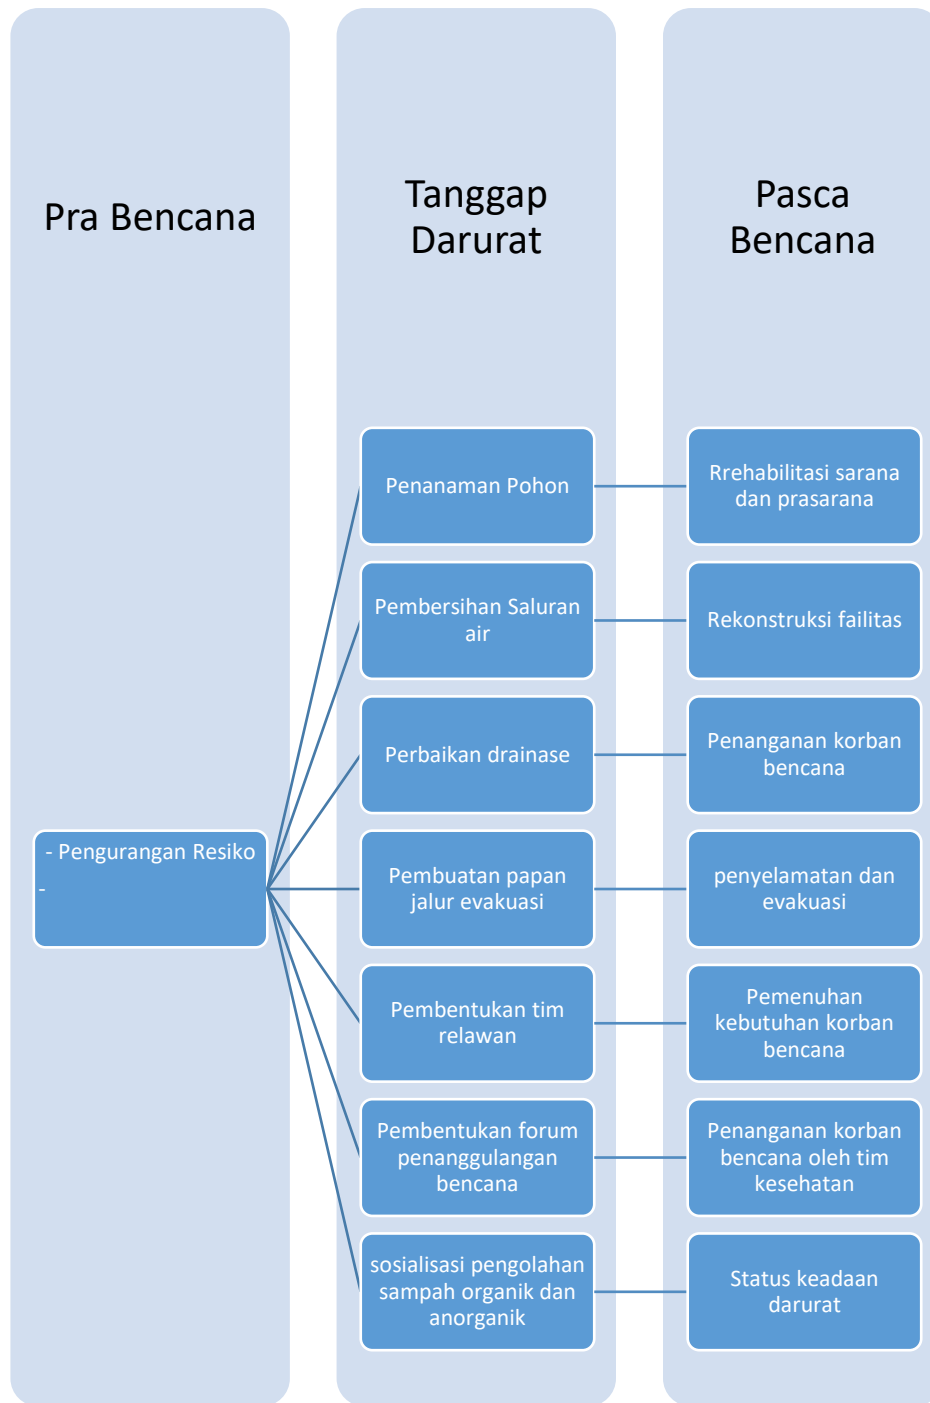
Pra Bencana

Tanggap Darurat

Pasca Bencana

- Pengurangan Resiko
-

Penanaman Pohon

Rrehabilitasi sarana dan prasarana

Pembersihan Saluran air

Rekonstruksi failitas

Perbaikan drainase

Penanganan korban bencana

Pembuatan papan jalur evakuasi

penyelamatan dan evakuasi

Pembentukan tim relawan

Pemenuhan kebutuhan korban bencana

Pembentukan forum penanggulangan bencana

Penanganan korban bencana oleh tim kesehatan

sosialisasi pengolahan sampah organik dan anorganik

Status keadaan darurat